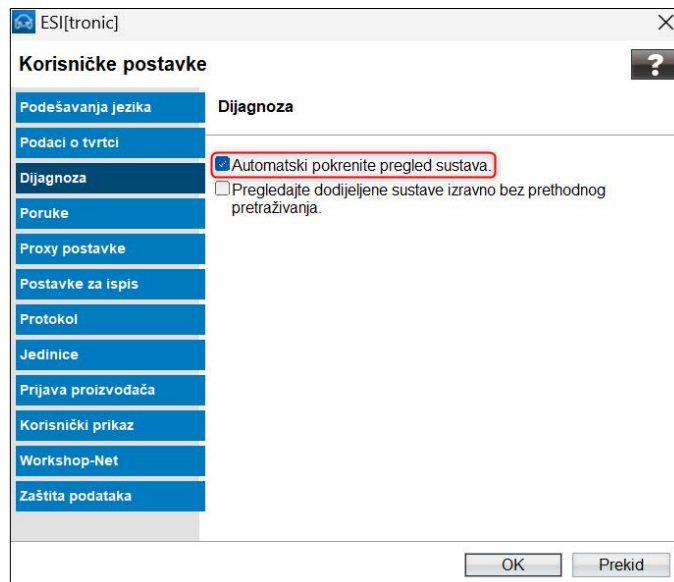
ESI[tronic]

Korisničke postavke

?

Podešavanja jezika
Podaci o tvrtci
Dijagnoza
Poruke
Proxy postavke
Postavke za ispis
Protokol
Jedinice
Prijava proizvođača
Korisnički prikaz
Workshop-Net
Zaštita podataka

Dijagnoza

Automatski pokrenite pregled sustava.

Pregledajte dodijeljene sustave izravno bez prethodnog pretraživanja.

OK
Prekid